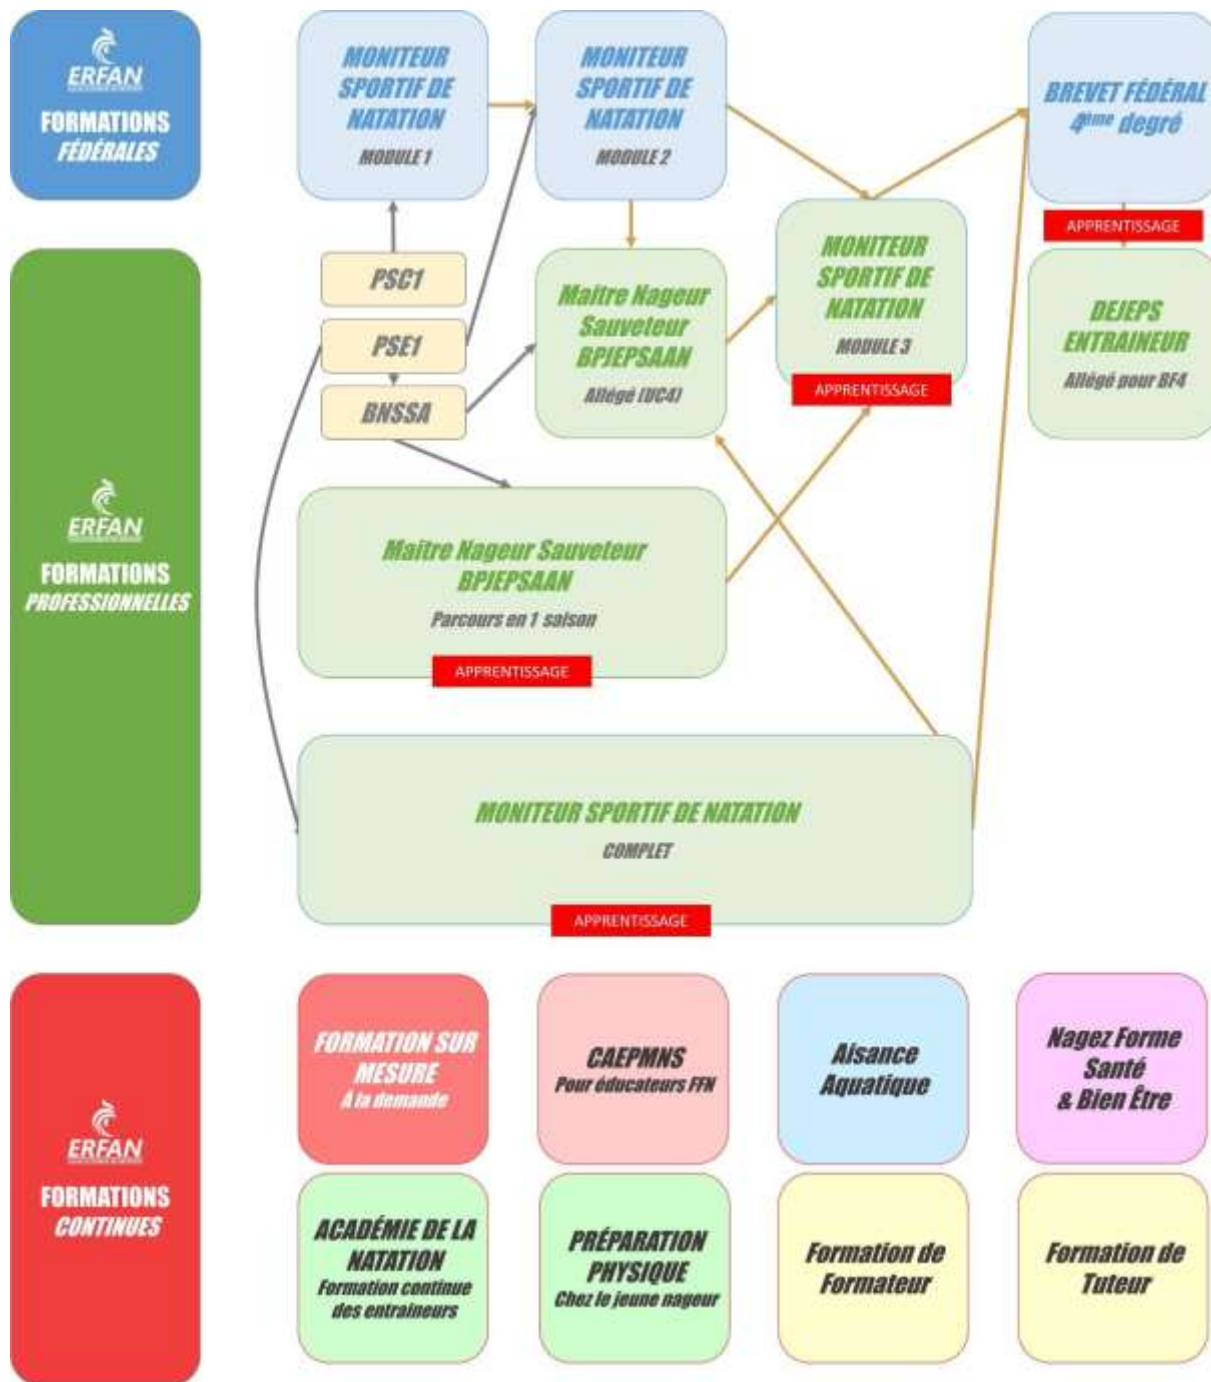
ERFAN
FORMATIONS FÉDÉRALES

MONITEUR SPORTIF DE NATATION
MODULE 1

MONITEUR SPORTIF DE NATATION
MODULE 2

BREVET FÉDÉRAL 4ème degré

APPRENTISSAGE

ERFAN
FORMATIONS PROFESSIONNELLES

PSC1

PSE1

BNSSA

Maitre Nageur Sauveteur BPJEPSAAN
Allégé (UC4)

MONITEUR SPORTIF DE NATATION
MODULE 3

APPRENTISSAGE

DEJEPS ENTRAINEUR
Allégé pour BF4

Maitre Nageur Sauveteur BPJEPSAAN
Parcours en 1 saison

APPRENTISSAGE

MONITEUR SPORTIF DE NATATION
COMPLET

APPRENTISSAGE

ERFAN
FORMATIONS CONTINUES

FORMATION SUR MESURE
À la demande

CAEPMNS
Pour éducateurs FFN

Aisance Aquatique

Nagez Forme Santé & Bien Être

ACADÉMIE DE LA NATATION
Formation continue des entraineurs

PRÉPARATION PHYSIQUE
Chez le jeune nageur

Formation de Formateur

Formation de Tuteur